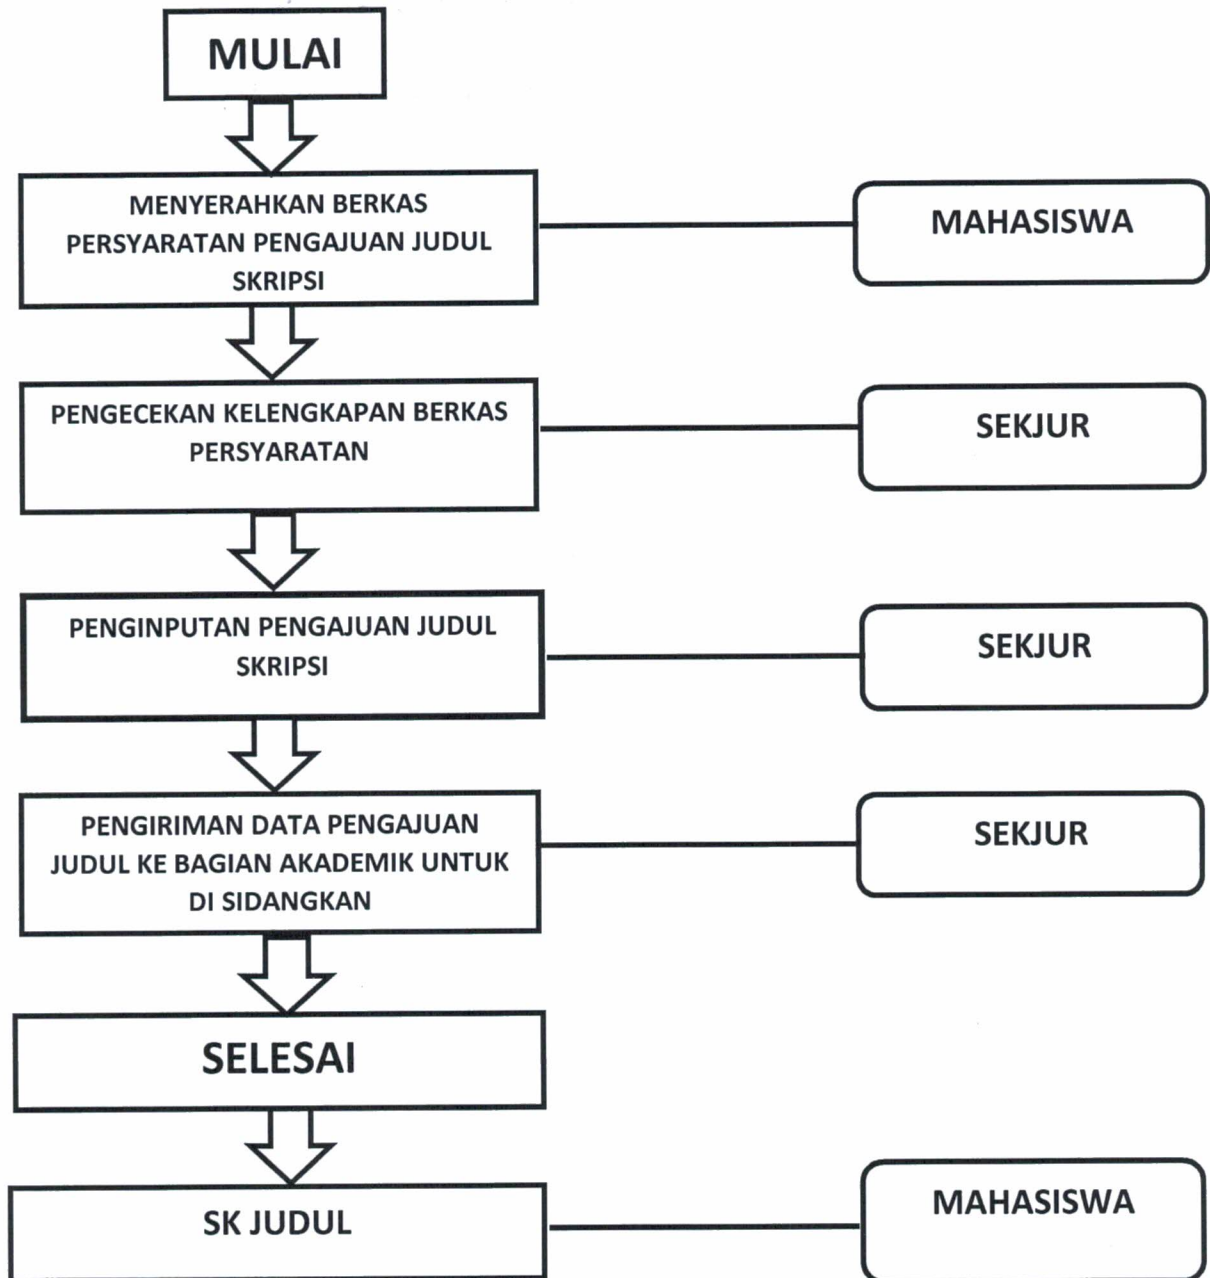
MULAI

MENYERAHKAN BERKAS PERSYARATAN PENGAJUAN JUDUL SKRIPSI

MAHASISWA

PENGECEKAN KELENGKAPAN BERKAS PERSYARATAN

SEKJUR

PENGINPUTAN PENGAJUAN JUDUL SKRIPSI

SEKJUR

PENGIRIMAN DATA PENGAJUAN JUDUL KE BAGIAN AKADEMIK UNTUK DI SIDANGKAN

SEKJUR

SELESAI

SK JUDUL

MAHASISWA